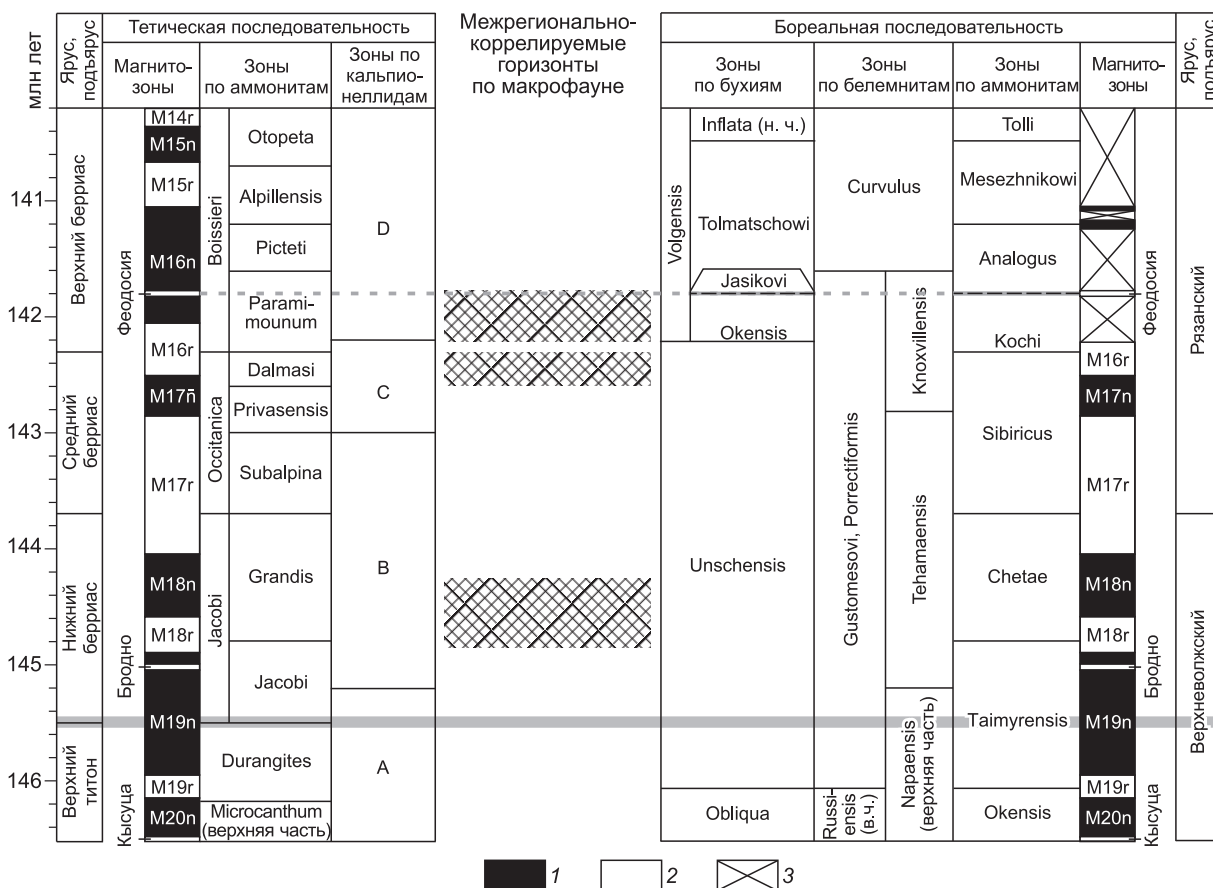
| млн лет | Ярус, подъярус | Тетическая последовательность: Магнитозоны | Зоны по аммонитам | Зоны по кальпионеллидам |
|---|---|---|---|---|
| | Верхний берриас | Феодосия: M14r, M15n, M15r, M16n, M16r | Boissieri: Otopeta, Alpillensis, Picteti, Paramimounum | D |
| | Средний берриас | M17ñ, M17r | Occitanica: Dalmasi, Privasensis, Subalpina | C |
| | Нижний берриас | Бродно: M18n, M18r, M19n | Jacobi: Grandis, Jacobi | B |
| | Верхний титон | Кысуца: M19r, M20n | Durangites, Microcanthum (верхняя часть) | A |

Межрегионально-коррелируемые горизонты по макрофауне

| Бореальная последовательность: Зоны по бухиям | Зоны по белемнитам | Зоны по аммонитам | Магнитозоны | Ярус, подъярус |
|---|---|---|---|---|
| Inflata (н. ч.), Volgensis: Tolmatschowi, Jasikovi, Okensis | Curvulus | Tolli, Mesezhnikowi, Analogus, Kochi | Феодосия, M16r | Рязанский |
| | Gustomesovi, Porrectiformis: Knoxvillensis, Tehamaensis | Sibiricus | M17n, M17r | |
| Unschensis | | Chetae | M18n, M18r | Верхневолжский |
| | Napaensis (верхняя часть) | Taimyrensis | Бродно, M19n | |
| Obliqua | Russiensis (в.ч.) | Okensis | Кысуца, M19r, M20n | |

141, 142, 143, 144, 145, 146

1 2 3